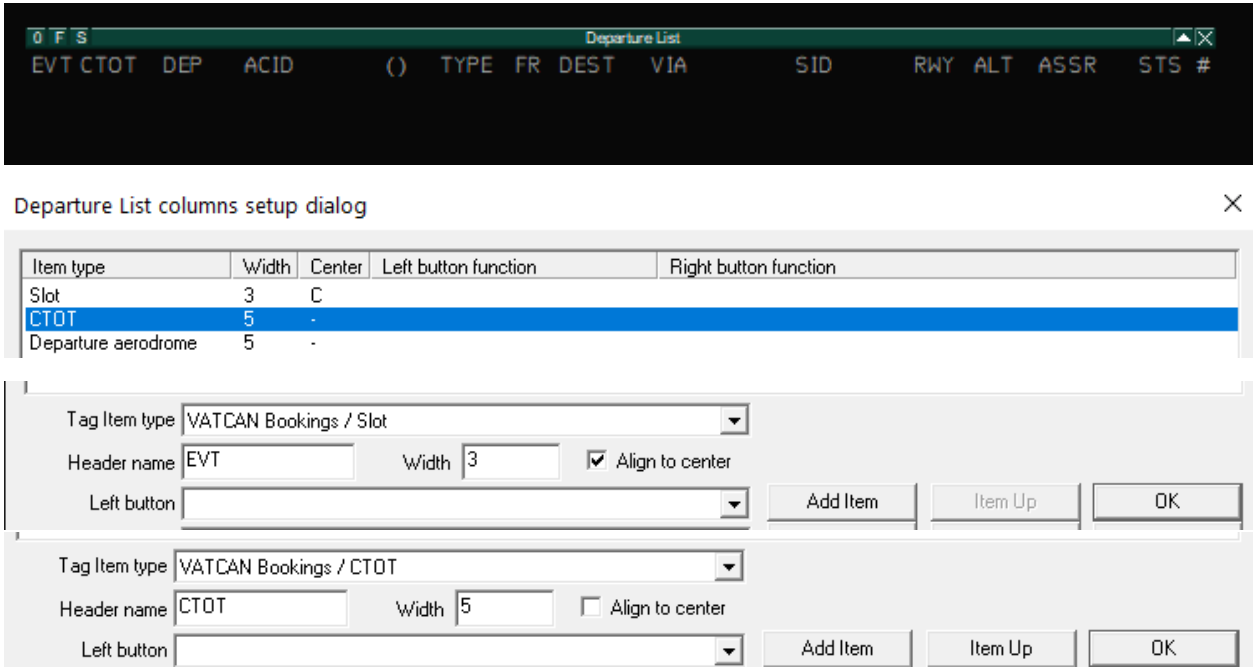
0 F S

Departure List

EVT CTOT DEP ACID () TYPE FR DEST VIA SID RWY ALT ASSR STS #

Departure List columns setup dialog

×

| Item type | Width | Center | Left button function | Right button function |
|---|---|---|---|---|
| Slot | 3 | C | | |
| CTOT | 5 | - | | |
| Departure aerodrome | 5 | - | | |

Tag Item type VATCAN Bookings / Slot

Header name EVT Width 3 ☑ Align to center

Left button Add Item Item Up OK

Tag Item type VATCAN Bookings / CTOT

Header name CTOT Width 5 ☐ Align to center

Left button Add Item Item Up OK